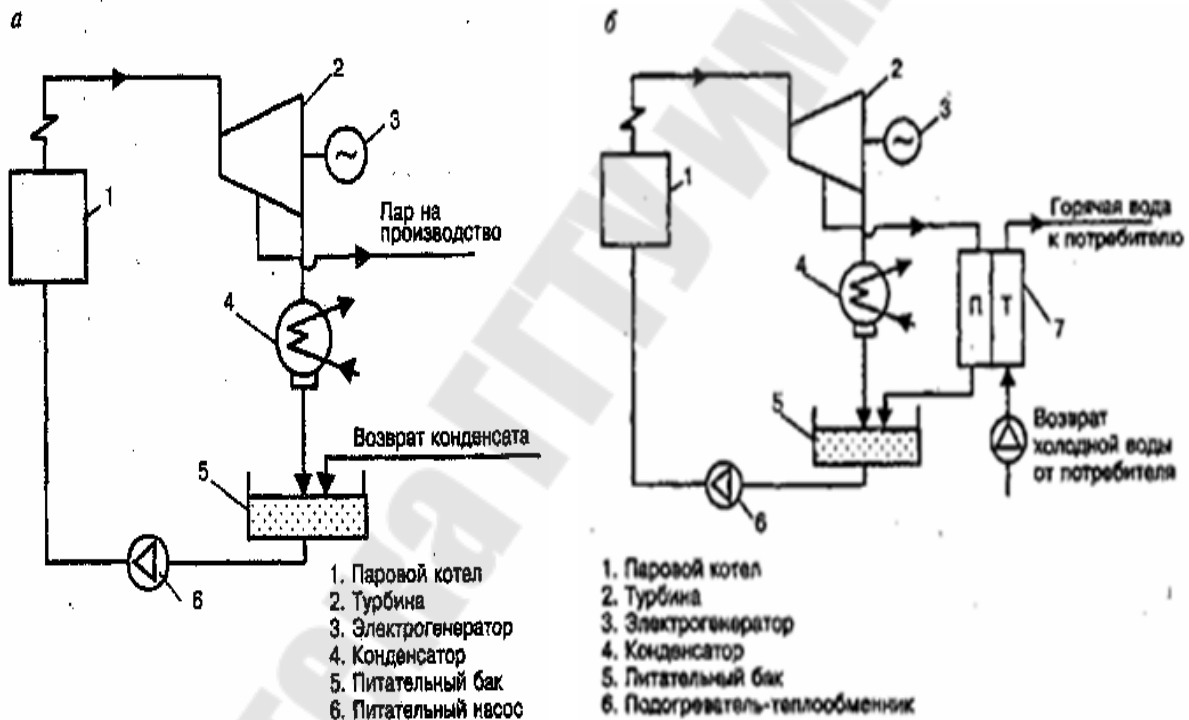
а

2

3

1

Пар на производство

4

Возврат конденсата

5

6

1. Паровой котел
2. Турбина
3. Электрогенератор
4. Конденсатор
5. Питательный бак
6. Питательный насос

б

2

3

1

Горячая вода к потребителю

4

П

Т

7

5

Возврат холодной воды от потребителя

6

1. Паровой котел
2. Турбина
3. Электрогенератор
4. Конденсатор
5. Питательный бак
6. Подогреватель-теплообменник